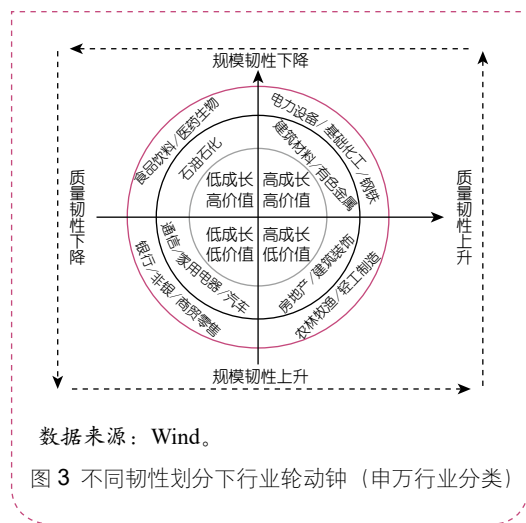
规模韧性下降

质量韧性下降

质量韧性上升

规模韧性上升

电力设备/基础化工/钢铁

建筑材料/有色金属

食品饮料/医药生物

石油石化

低成长
高价值

高成长
高价值

低成长
低价值

高成长
低价值

通信/家用电器/汽车

银行/非银/商贸零售

房地产/建筑装饰

农林牧渔/轻工制造

数据来源：Wind。

图 3 不同韧性划分下行业轮动钟（申万行业分类）